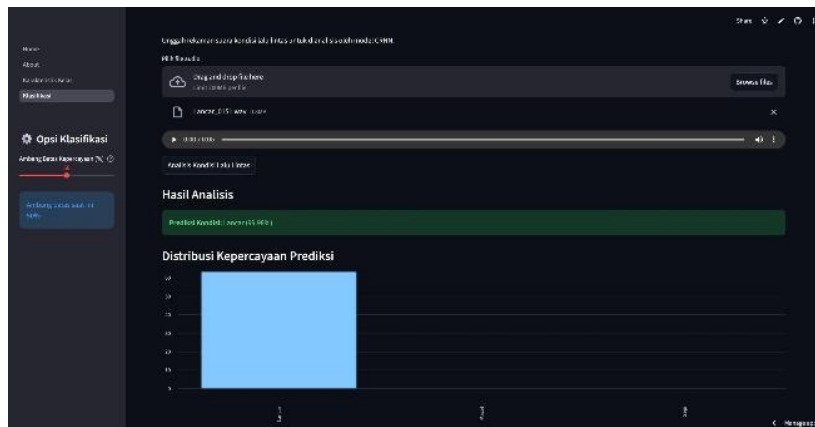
Share ☆ ✎ ⋮

Home
About
Karakteristik Kacar
Klasifikasi

⚙ Opsi Klasifikasi

Ambang Batas Kepercayaan (%) ⓘ

Ambang batas saat ini: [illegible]

Unggah rekaman suara kondisi lalu lintas untuk dianalisis oleh model CNN.

Pilih file audio

Drag and drop file here
Limit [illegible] per file

Browse files

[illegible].wav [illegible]

▶ 0:00 / 0:05

Analisis Kondisi Lalu Lintas

Hasil Analisis

Prediksi Kondisi: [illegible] (99.99%)

Distribusi Kepercayaan Prediksi

< Manage app